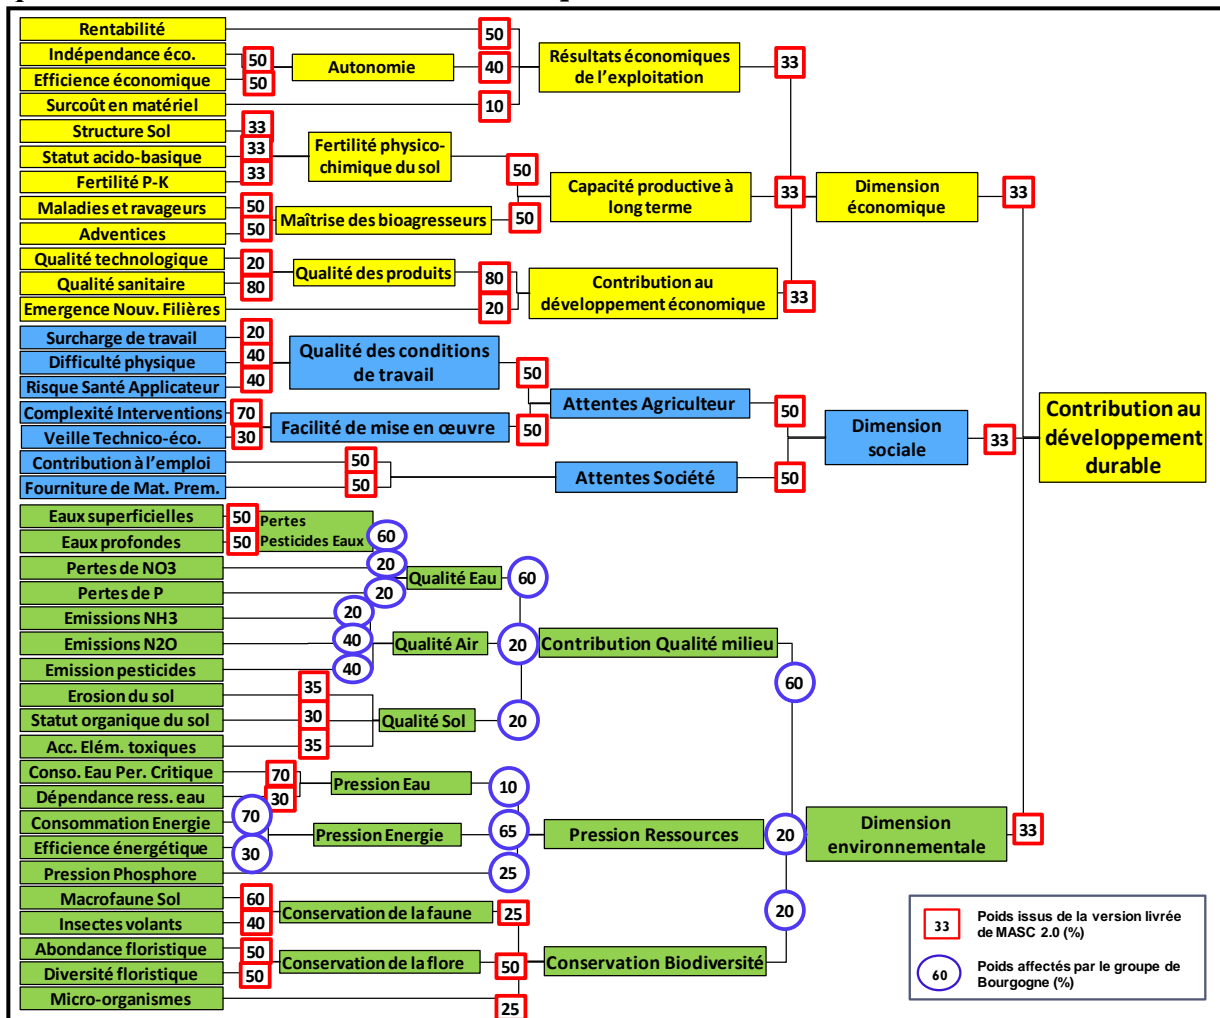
Rentabilité
Indépendance éco.
Efficience économique
Surcoût en matériel
50
50
Autonomie
50
40
10
Résultats économiques de l'exploitation
33
Structure Sol
Statut acido-basique
Fertilité P-K
33
33
33
Fertilité physico-chimique du sol
50
Maladies et ravageurs
Adventices
50
50
Maîtrise des bioagresseurs
50
Capacité productive à long terme
33
Dimension économique
33
Qualité technologique
Qualité sanitaire
20
80
Qualité des produits
80
Emergence Nouv. Filières
20
Contribution au développement économique
33
Surcharge de travail
Difficulté physique
Risque Santé Applicateur
20
40
40
Qualité des conditions de travail
50
Complexité Interventions
Veille Technico-éco.
70
30
Facilité de mise en œuvre
50
Attentes Agriculteur
50
Dimension sociale
33
Contribution au développement durable
Contribution à l'emploi
Fourniture de Mat. Prem.
50
50
Attentes Société
50
Eaux superficielles
Eaux profondes
50
50
Pertes Pesticides Eaux
60
Pertes de NO3
Pertes de P
20
20
Qualité Eau
60
Emissions NH3
Emissions N2O
Emission pesticides
20
40
40
Qualité Air
20
Contribution Qualité milieu
60
Erosion du sol
Statut organique du sol
Acc. Elém. toxiques
35
30
35
Qualité Sol
20
Conso. Eau Per. Critique
Dépendance ress. eau
70
30
Pression Eau
10
Consommation Energie
Efficience énergétique
70
30
Pression Energie
65
Pression Ressources
20
Dimension environnementale
33
Pression Phosphore
25
Macrofaune Sol
Insectes volants
60
40
Conservation de la faune
25
20
Abondance floristique
Diversité floristique
50
50
Conservation de la flore
50
Conservation Biodiversité
Micro-organismes
25
33 Poids issus de la version livrée de MASC 2.0 (%)
60 Poids affectés par le groupe de Bourgogne (%)